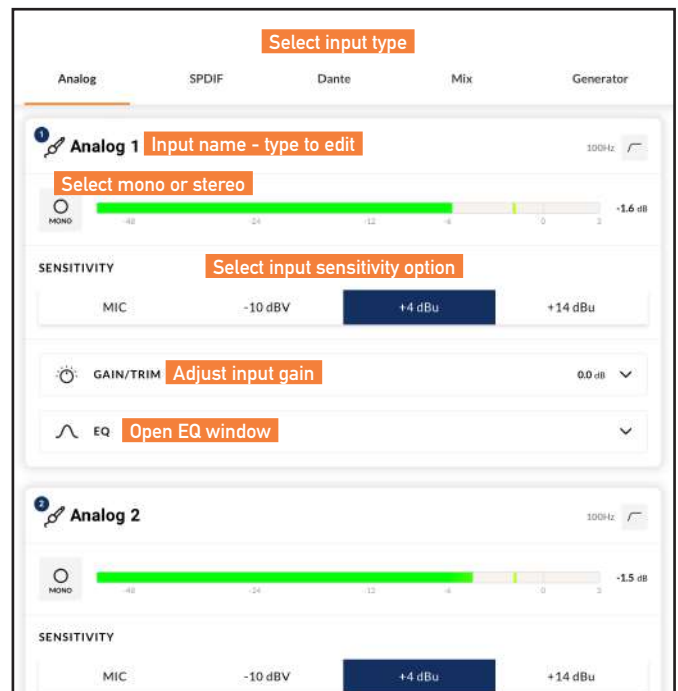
Select input type

Analog SPDIF Dante Mix Generator

1 Analog 1 Input name - type to edit 100Hz

Select mono or stereo

MONO -48 -24 -12 -6 0 3 -1.6 dB

SENSITIVITY Select input sensitivity option

| MIC | -10 dBV | +4 dBu | +14 dBu |
|---|---|---|---|

GAIN/TRIM Adjust input gain 0.0 dB

EQ Open EQ window

2 Analog 2 100Hz

MONO -48 -24 -12 -6 0 3 -1.5 dB

SENSITIVITY

| MIC | -10 dBV | +4 dBu | +14 dBu |
|---|---|---|---|